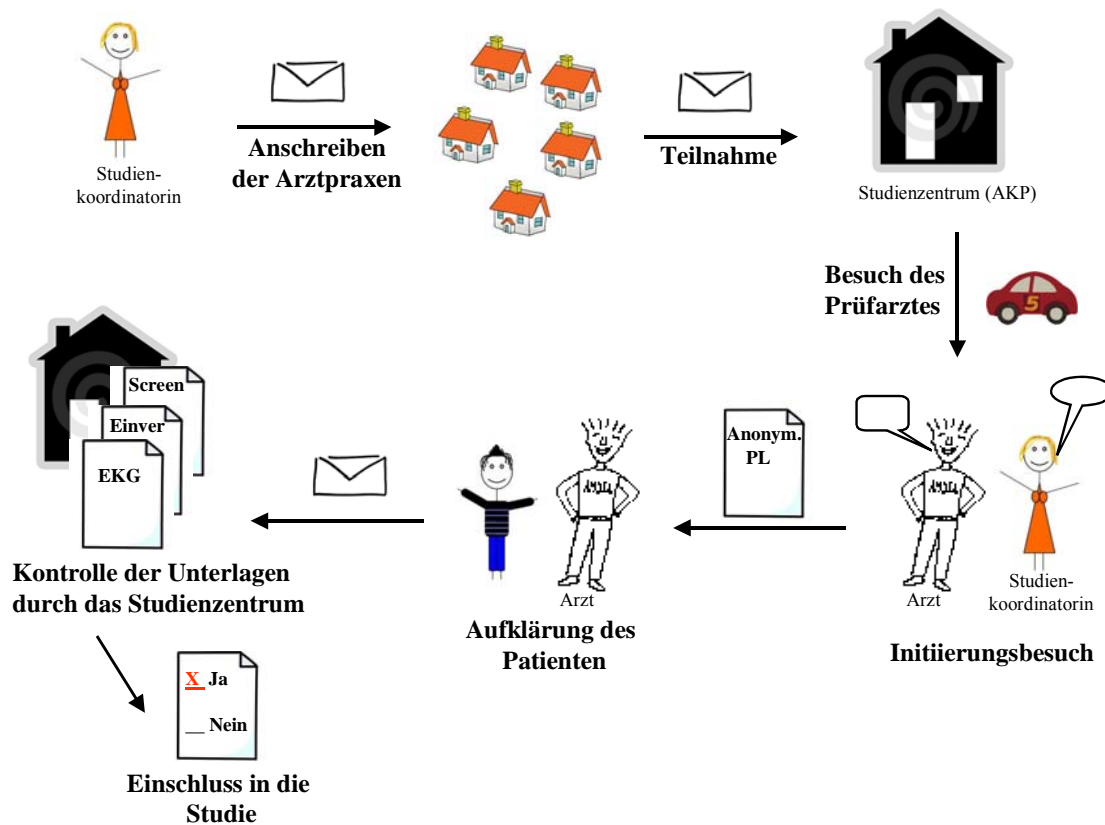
Studienkoordinatorin

Anschreiben der Arztpraxen

Teilnahme

Studienzentrum (AKP)

Besuch des Prüfarztes

5

ANJA

Studienkoordinatorin

Arzt

Initiierungsbesuch

Anonym. PL

ANJA

Arzt

Aufklärung des Patienten

Screen

Einver

EKG

Kontrolle der Unterlagen durch das Studienzentrum

X Ja

__ Nein

Einschluss in die Studie